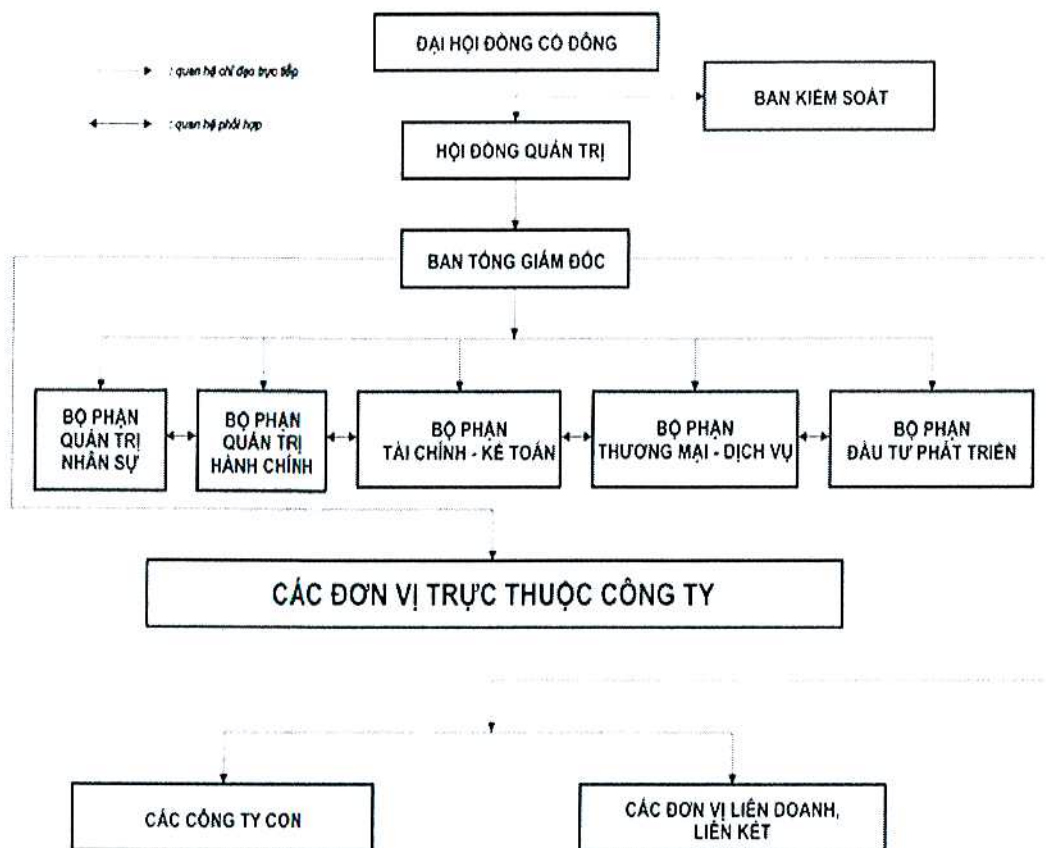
ĐẠI HỘI ĐỒNG CỔ ĐÔNG

: quan hệ chỉ đạo trực tiếp

: quan hệ phối hợp

BAN KIỂM SOÁT

HỘI ĐỒNG QUẢN TRỊ

BAN TỔNG GIÁM ĐỐC

BỘ PHẬN QUẢN TRỊ NHÂN SỰ

BỘ PHẬN QUẢN TRỊ HÀNH CHÍNH

BỘ PHẬN TÀI CHÍNH - KẾ TOÁN

BỘ PHẬN THƯƠNG MẠI - DỊCH VỤ

BỘ PHẬN ĐẦU TƯ PHÁT TRIỂN

CÁC ĐƠN VỊ TRỰC THUỘC CÔNG TY

CÁC CÔNG TY CON

CÁC ĐƠN VỊ LIÊN DOANH, LIÊN KẾT